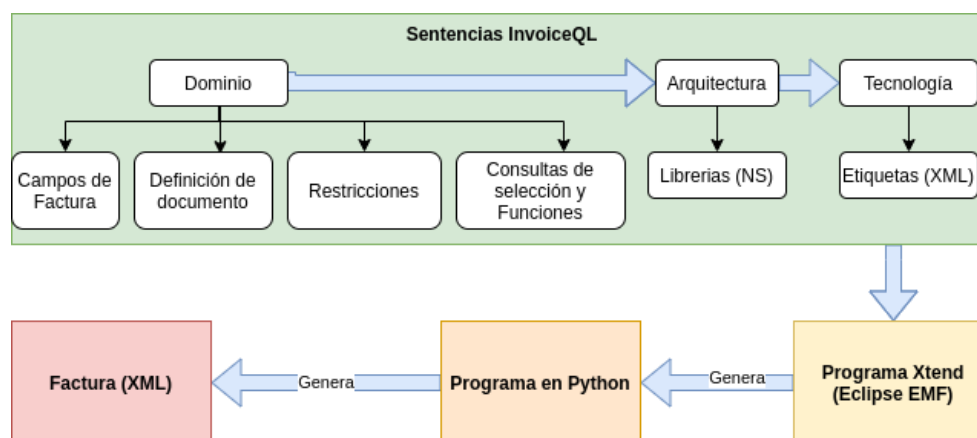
Sentencias InvoiceQL

Dominio

Arquitectura

Tecnología

Campos de Factura

Definición de documento

Restricciones

Consultas de selección y Funciones

Librerias (NS)

Etiquetas (XML)

Factura (XML)

Genera

Programa en Python

Genera

Programa Xtend (Eclipse EMF)